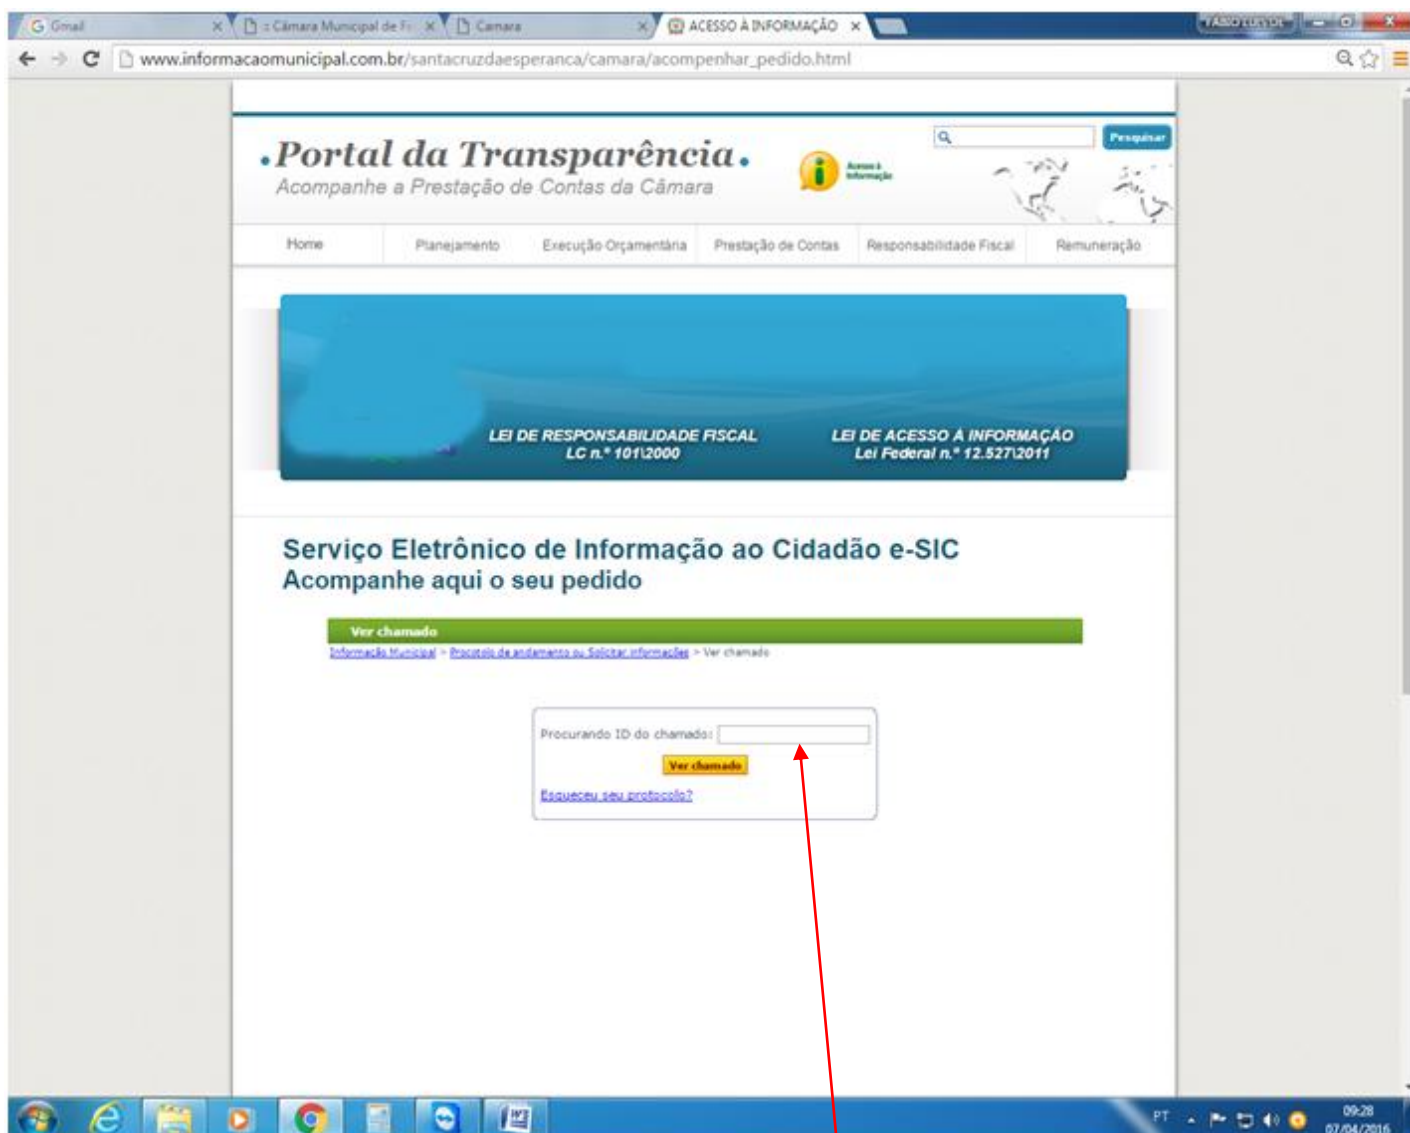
Gmail × :: Câmara Municipal de F × Camara × ACESSO À INFORMAÇÃO ×

www.informacaomunicipal.com.br/santacruzdaesperanca/camara/acompenhar_pedido.html

.Portal da Transparência.
Acompanhe a Prestação de Contas da Câmara

Acesso à Informação

Pesquisar

Home | Planejamento | Execução Orçamentária | Prestação de Contas | Responsabilidade Fiscal | Remuneração

LEI DE RESPONSABILIDADE FISCAL
LC n.º 101\2000

LEI DE ACESSO À INFORMAÇÃO
Lei Federal n.º 12.527\2011

Serviço Eletrônico de Informação ao Cidadão e-SIC
Acompanhe aqui o seu pedido

Ver chamado

Informação Municipal > Protocolo de andamento ou Solicitar informações > Ver chamado

Procurando ID do chamado:

Ver chamado

Esqueceu seu protocolo?

PT 09:28 07/04/2016